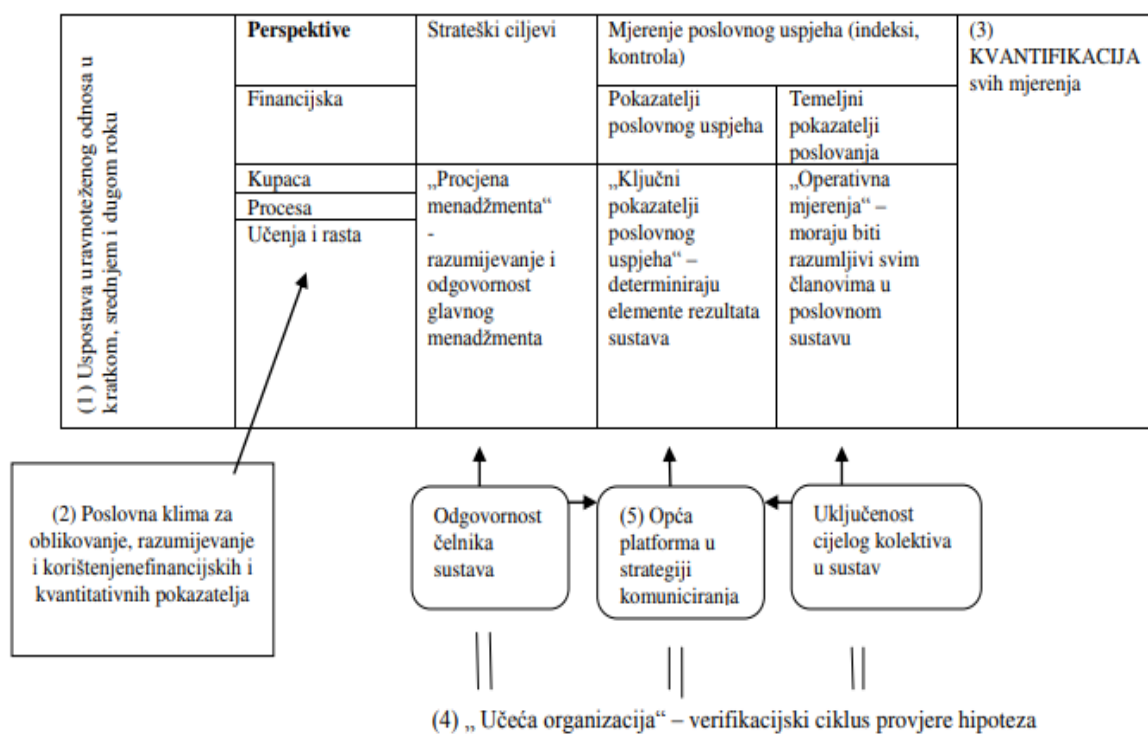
(1) Uspostava uravnoteženog odnosa u kratkom, srednjem i dugom roku

| Perspektive | Strateški ciljevi | Mjerenje poslovnog uspjeha (indeksi, kontrola) | | (3) KVANTIFIKACIJA svih mjerenja |
|---|---|---|---|---|
| Financijska | | Pokazatelji poslovnog uspjeha | Temeljni pokazatelji poslovanja | |
| Kupaca<br>Procesa<br>Učenja i rasta | „Procjena menadžmenta“ - razumijevanje i odgovornost glavnog menadžmenta | „Ključni pokazatelji poslovnog uspjeha“ – determiniraju elemente rezultata sustava | „Operativna mjerenja“ – moraju biti razumljivi svim članovima u poslovnom sustavu | |

(2) Poslovna klima za oblikovanje, razumijevanje i korištenjenefinancijskih i kvantitativnih pokazatelja

Odgovornost čelnika sustava

(5) Opća platforma u strategiji komuniciranja

Uključenost cijelog kolektiva u sustav

(4) „ Učeća organizacija“ – verifikacijski ciklus provjere hipoteza